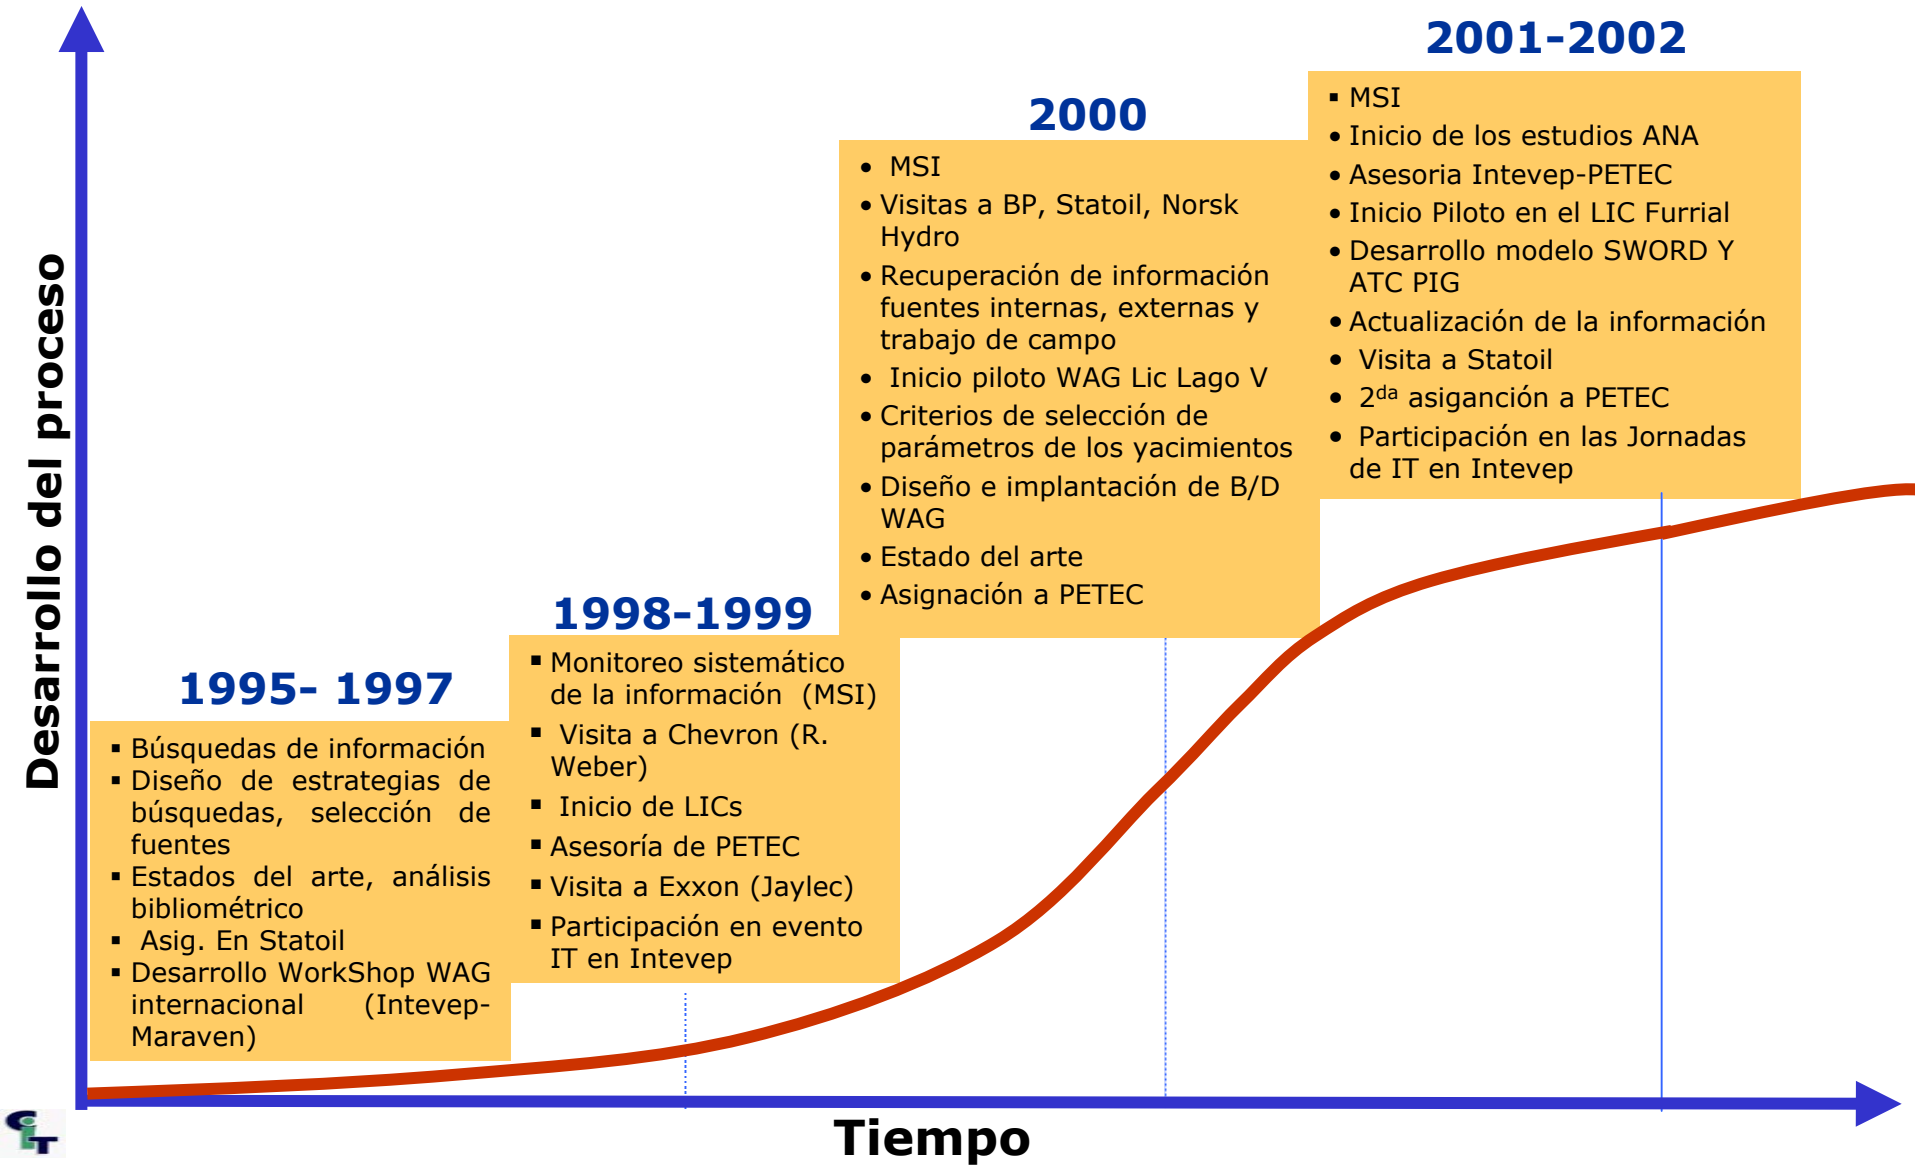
Desarrollo del proceso

1995- 1997

▪ Búsquedas de información
▪ Diseño de estrategias de búsquedas, selección de fuentes
▪ Estados del arte, análisis bibliométrico
▪ Asig. En Statoil
▪ Desarrollo WorkShop WAG internacional (Intevep-Maraven)

1998-1999

▪ Monitoreo sistemático de la información (MSI)
▪ Visita a Chevron (R. Weber)
▪ Inicio de LICs
▪ Asesoría de PETEC
▪ Visita a Exxon (Jaylec)
▪ Participación en evento IT en Intevep

2000

• MSI
• Visitas a BP, Statoil, Norsk Hydro
• Recuperación de información fuentes internas, externas y trabajo de campo
• Inicio piloto WAG Lic Lago V
• Criterios de selección de parámetros de los yacimientos
• Diseño e implantación de B/D WAG
• Estado del arte
• Asignación a PETEC

2001-2002

▪ MSI
• Inicio de los estudios ANA
• Asesoria Intevep-PETEC
• Inicio Piloto en el LIC Furrial
• Desarrollo modelo SWORD Y ATC PIG
• Actualización de la información
• Visita a Statoil
• 2$^{da}$ asigandón a PETEC
• Participación en las Jornadas de IT en Intevep

Tiempo